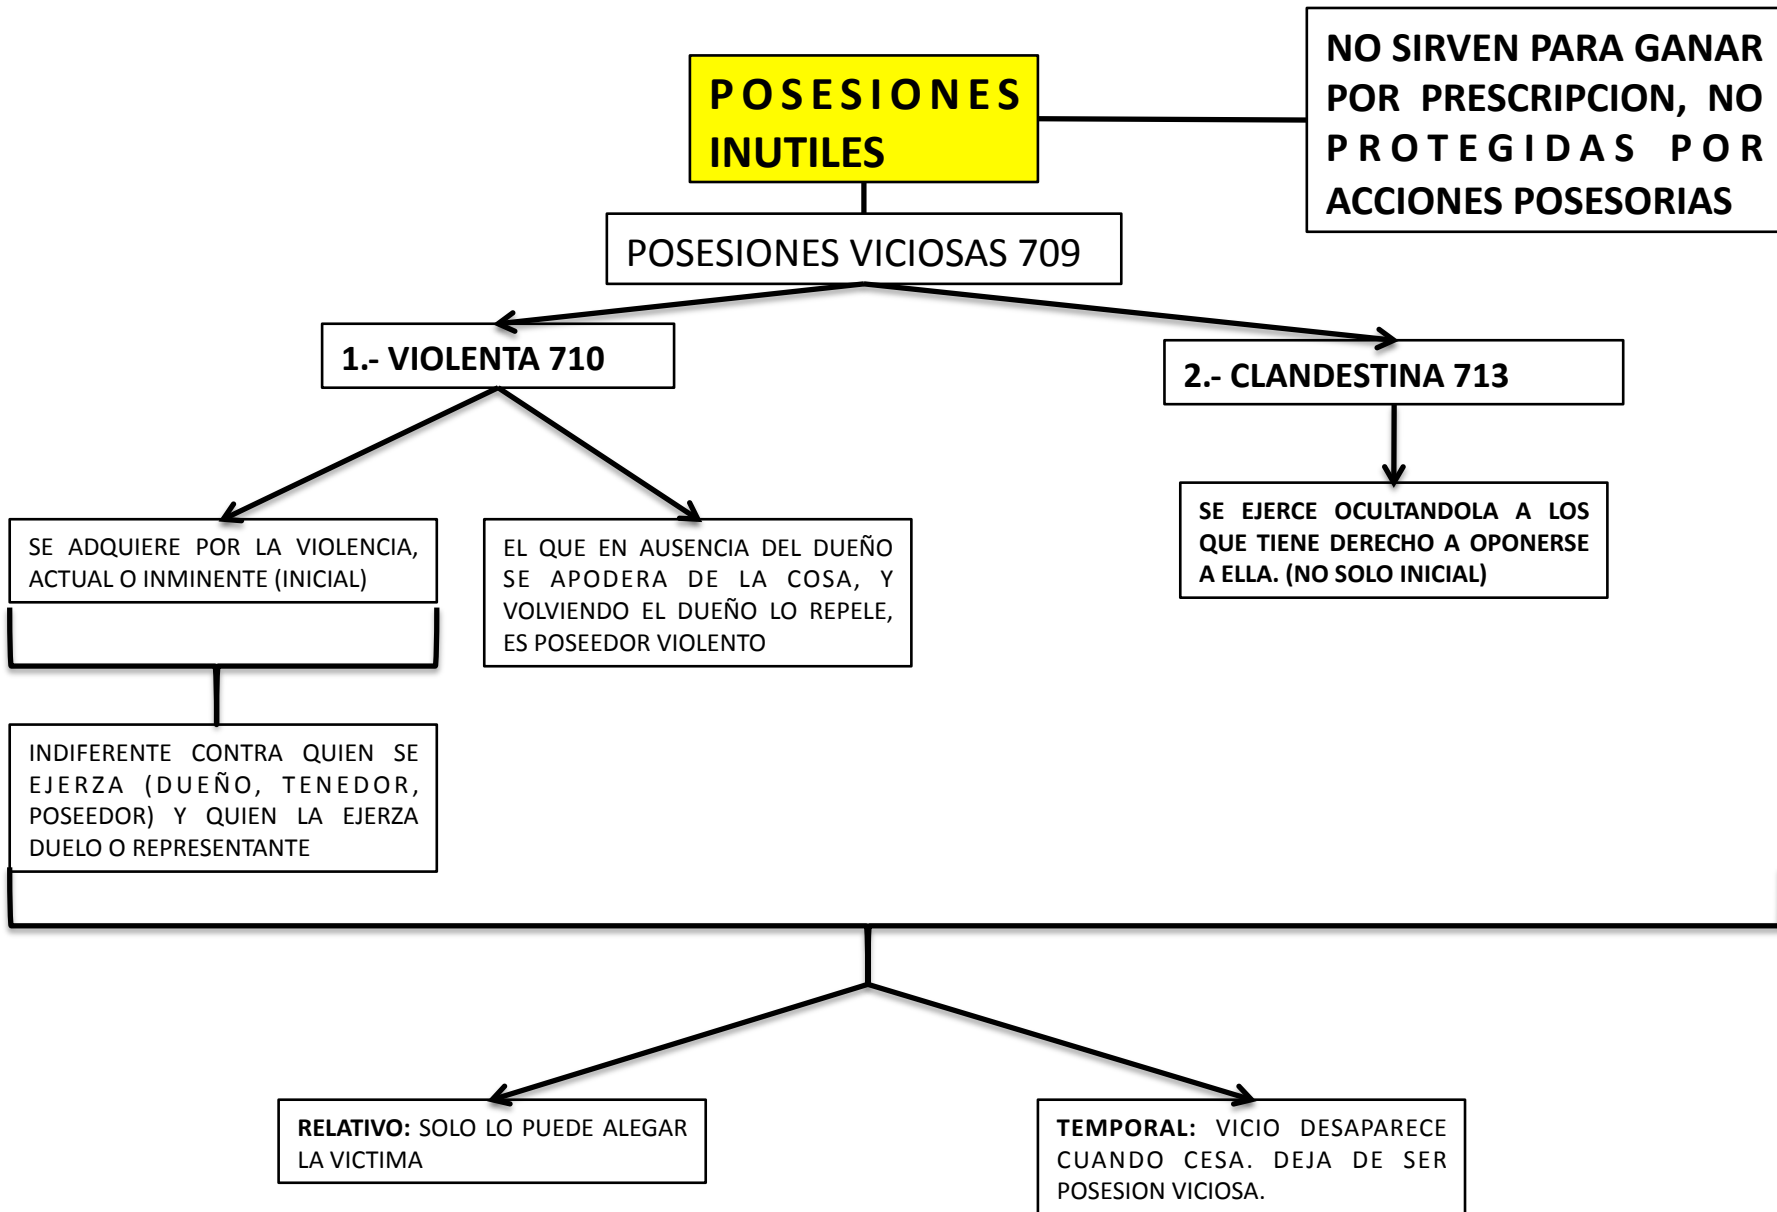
POSESIONES INUTILES

NO SIRVEN PARA GANAR POR PRESCRIPCION, NO PROTEGIDAS POR ACCIONES POSESORIAS

POSESIONES VICIOSAS 709

1.- VIOLENTA 710

2.- CLANDESTINA 713

SE ADQUIERE POR LA VIOLENCIA, ACTUAL O INMINENTE (INICIAL)

EL QUE EN AUSENCIA DEL DUEÑO SE APODERA DE LA COSA, Y VOLVIENDO EL DUEÑO LO REPELE, ES POSEEDOR VIOLENTO

SE EJERCE OCULTANDOLA A LOS QUE TIENE DERECHO A OPONERSE A ELLA. (NO SOLO INICIAL)

INDIFERENTE CONTRA QUIEN SE EJERZA (DUEÑO, TENEDOR, POSEEDOR) Y QUIEN LA EJERZA DUELO O REPRESENTANTE

RELATIVO: SOLO LO PUEDE ALEGAR LA VICTIMA

TEMPORAL: VICIO DESAPARECE CUANDO CESA. DEJA DE SER POSESION VICIOSA.